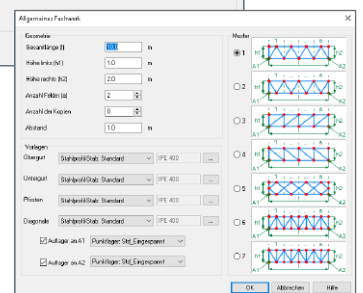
Allgemeines Fachwerk

Geometrie
Gesamtlänge (l) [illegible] m
Höhe links (h1) 1.0 m
Höhe rechts (h2) 2.0 m
Anzahl Felder (a) 2
Anzahl der Kopien 0
Abstand 1.0 m

Vorlagen
Obergurt Stahlprofil\Stab: Standard IPE 400 ...
Untergurt Stahlprofil\Stab: Standard IPE 400 ...
Pfosten Stahlprofil\Stab: Standard IPE 400 ...
Diagonale Stahlprofil\Stab: Standard IPE 400 ...
Auflager an A1 Punktlager: Std_Eingespannt
Auflager an A2 Punktlager: Std_Eingespannt

Muster
1 h1 h2 A1 A2
2 h1 h2 A1 A2
3 h1 h2 A1 A2
4 h1 h2 A1 A2
5 h1 h2 A1 A2
6 h1 h2 A1 A2
7 h1 h2 A1 A2

OK Abbrechen Hilfe